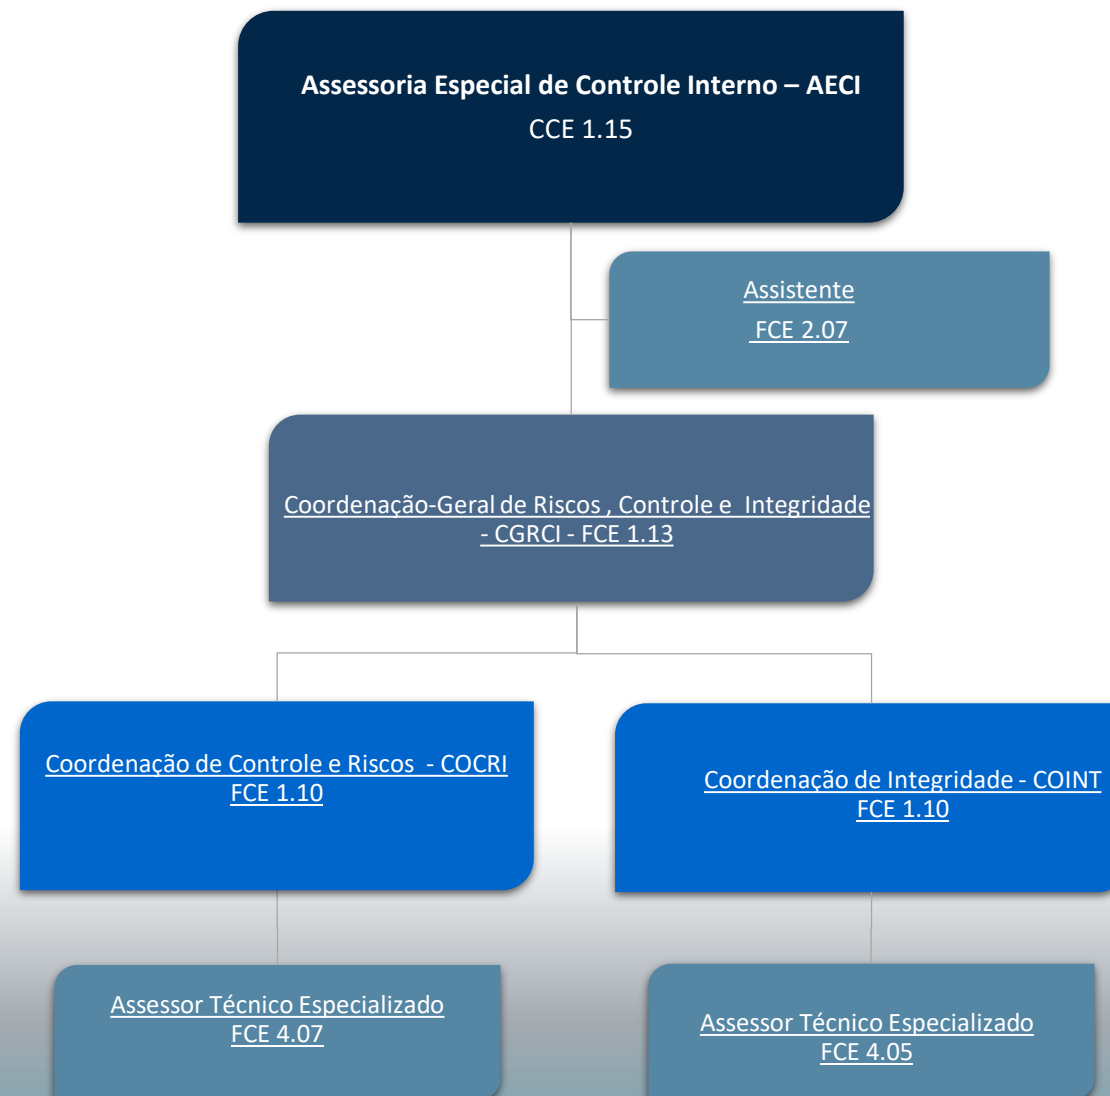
Assessoria Especial de Controle Interno – AECI
CCE 1.15

Assistente
FCE 2.07

Coordenação-Geral de Riscos , Controle e Integridade - CGRCI - FCE 1.13

Coordenação de Controle e Riscos - COCRI
FCE 1.10

Coordenação de Integridade - COINT
FCE 1.10

Assessor Técnico Especializado
FCE 4.07

Assessor Técnico Especializado
FCE 4.05